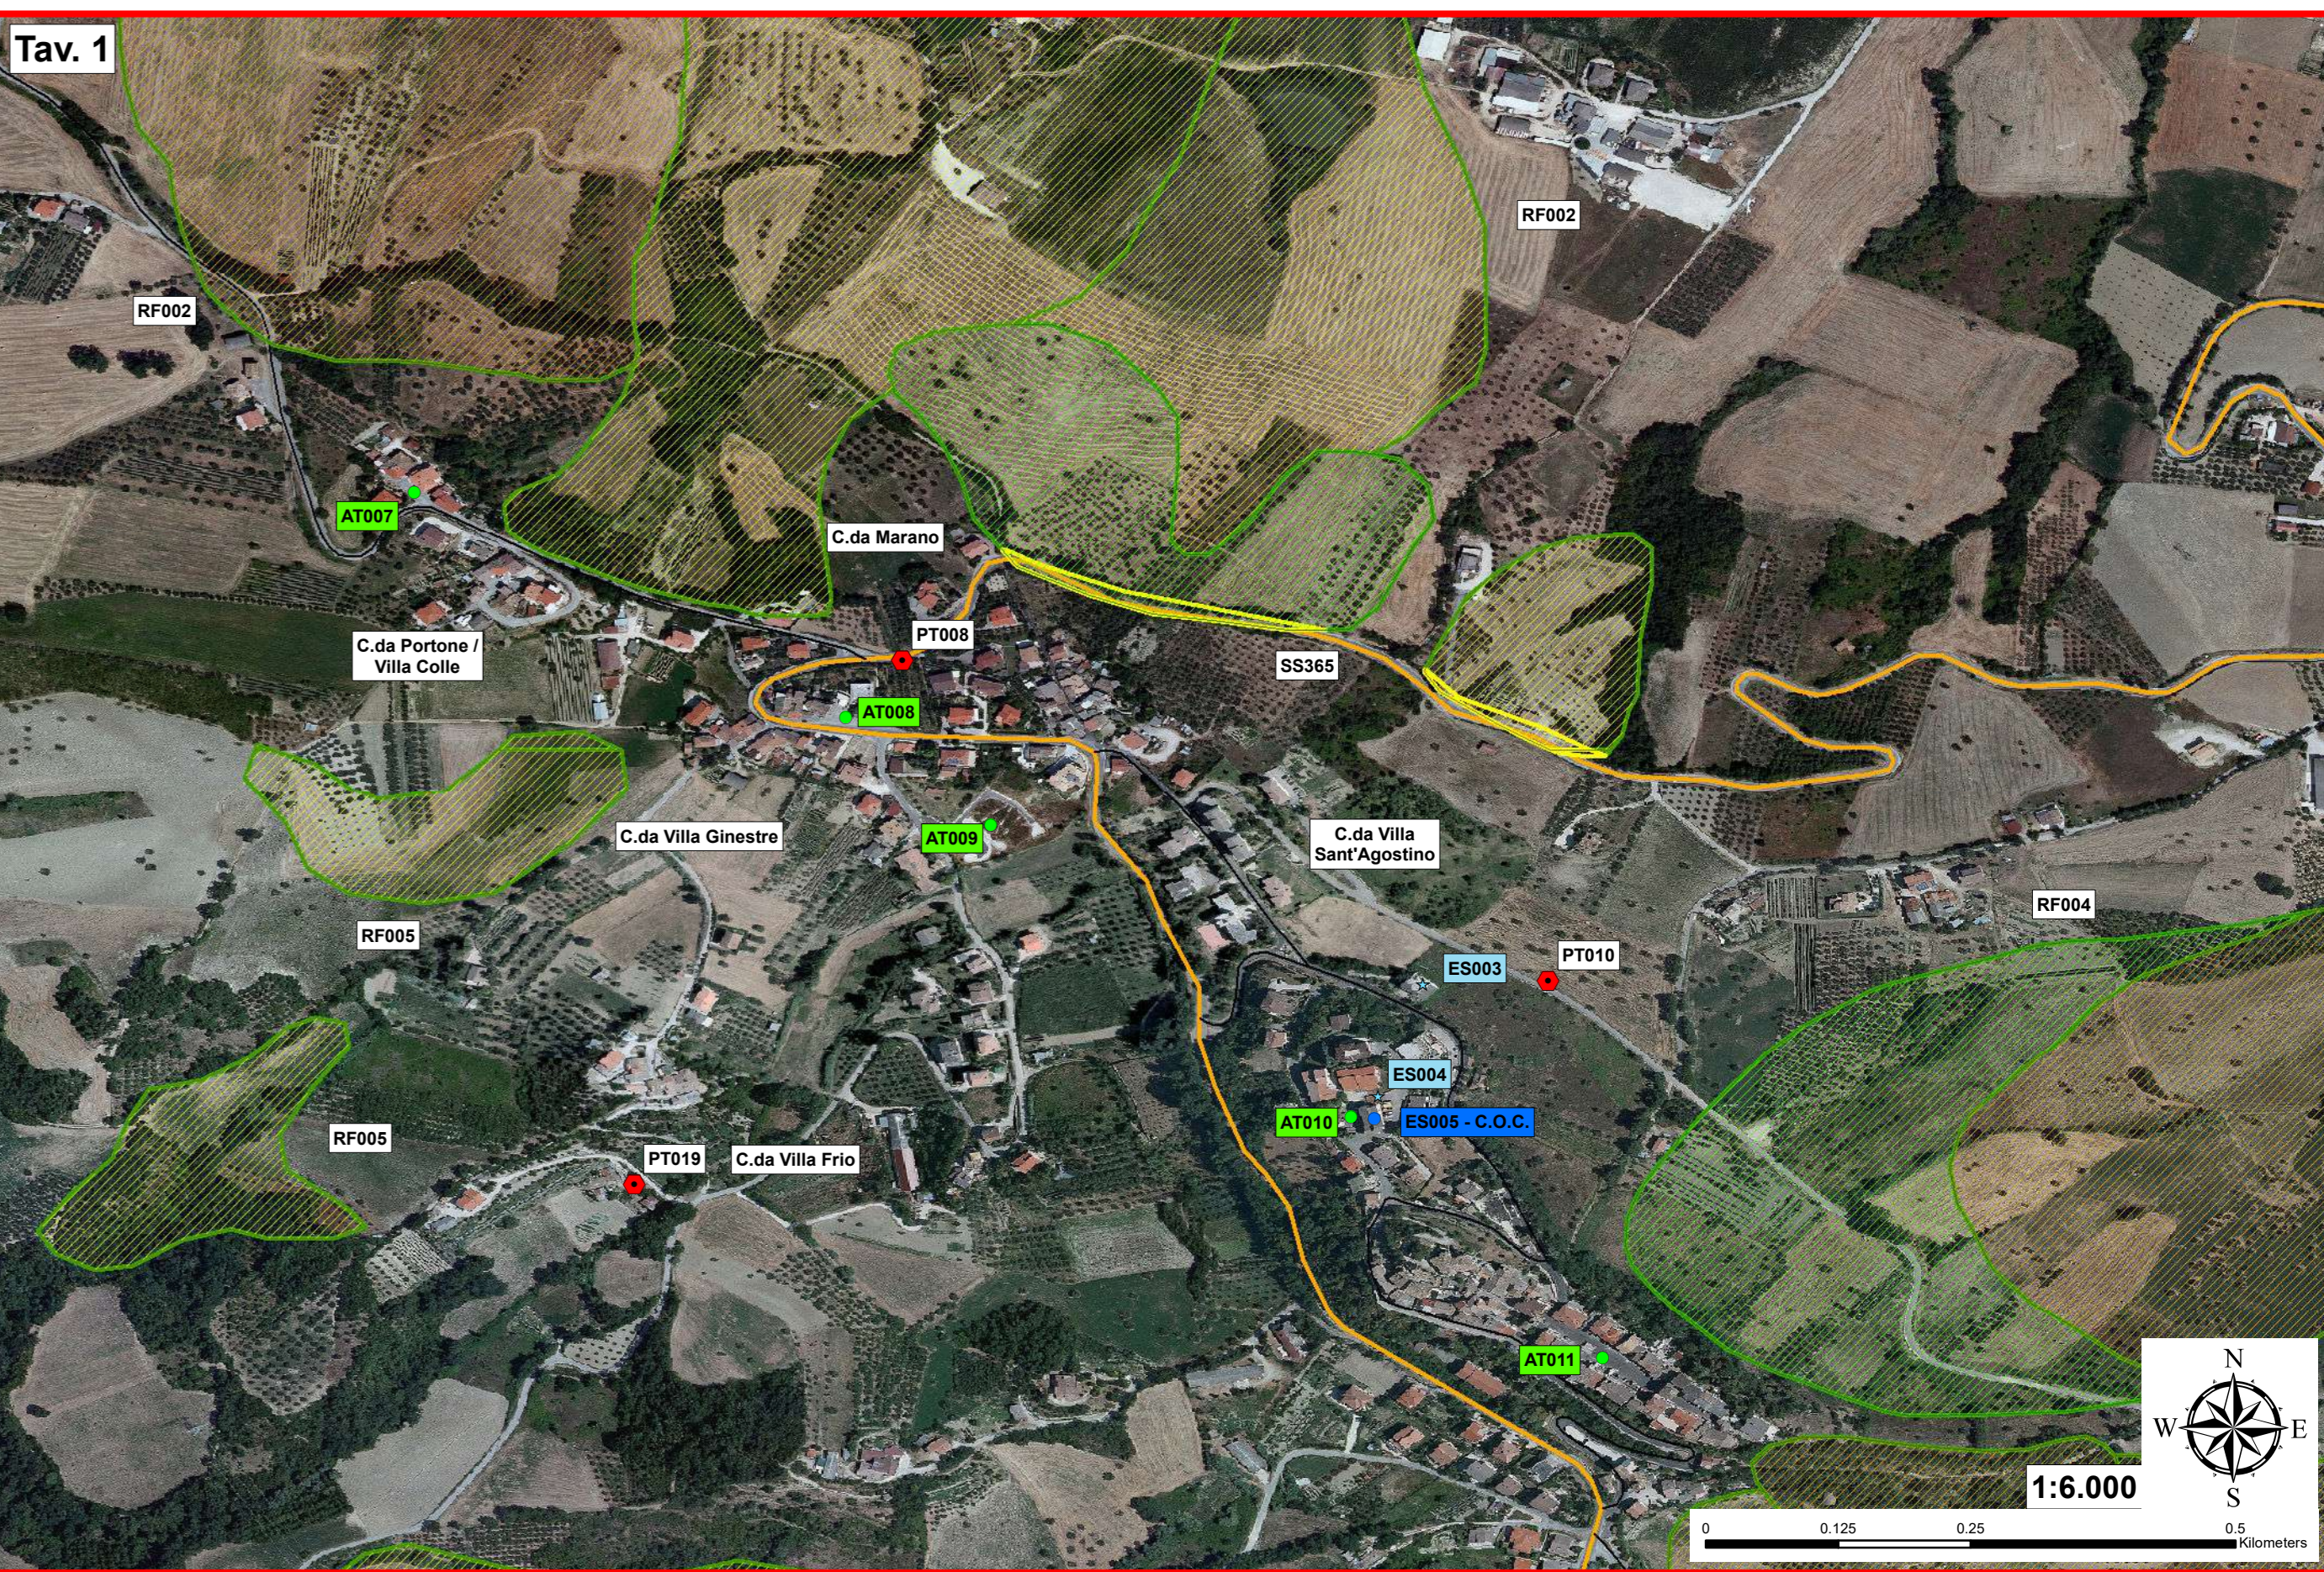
Tav. 1

RF002

RF002

AT007

C.da Marano

PT008

C.da Portone / Villa Colle

AT008

SS365

C.da Villa Ginestre

AT009

C.da Villa Sant'Agostino

RF004

RF005

ES003

PT010

ES004

AT010

ES005 - C.O.C.

RF005

PT019

C.da Villa Frio

AT011

N
W E
S

1:6.000

0 0.125 0.25 0.5 Kilometers